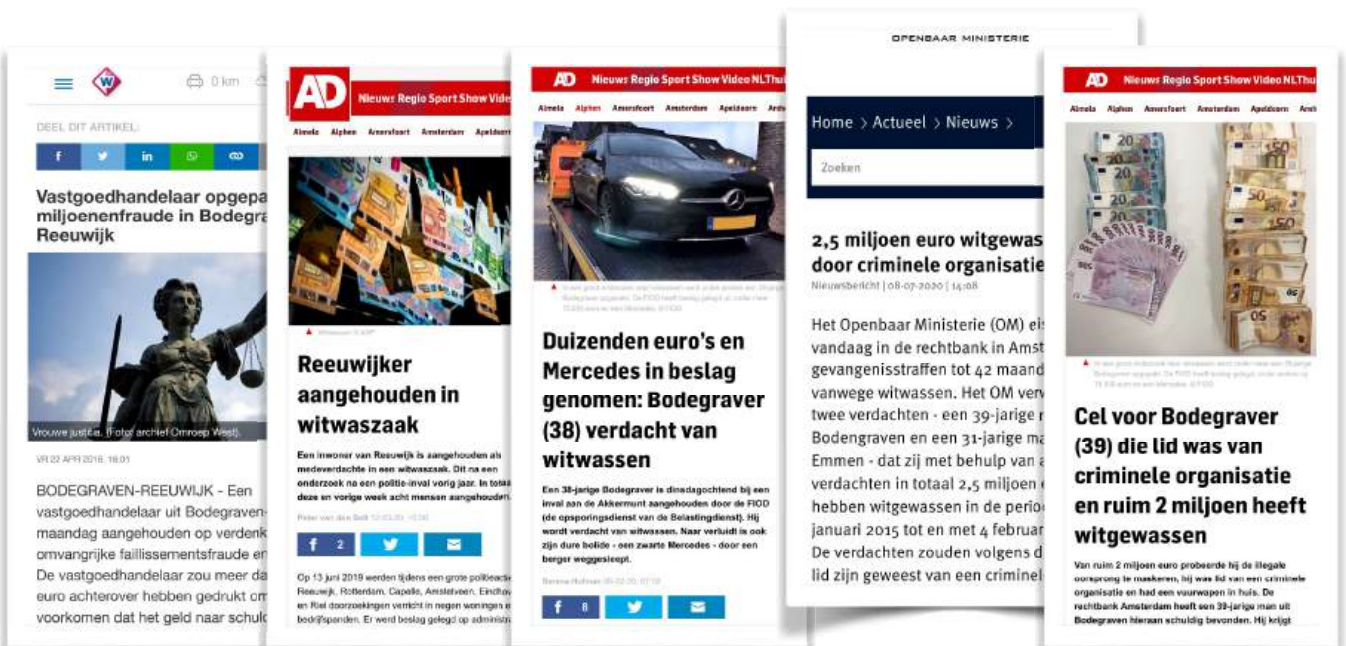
0 km

DEEL DIT ARTIKEL:

f in

Vastgoedhandelaar opgepa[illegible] miljoenenfraude in Bodegra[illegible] Reeuwijk

Vrouwe justitia. (Foto: archief Omroep West)

VR 22 APR 2016, 18:01

BODEGRAVEN-REEUWIJK - Een vastgoedhandelaar uit Bodegraven-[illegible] maandag aangehouden op verdenk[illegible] omvangrijke faillissementsfraude e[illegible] De vastgoedhandelaar zou meer da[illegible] euro achterover hebben gedrukt om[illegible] voorkomen dat het geld naar schuld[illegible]

AD Nieuws Regio Sport Show Vide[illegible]

Almere Alphen Amersfoort Amsterdam Apeldoorn

Reeuwijker aangehouden in witwaszaak

Een inwoner van Reeuwijk is aangehouden als medeverdachte in een witwaszaak. Dit na een onderzoek na een politie-inval vorig jaar. In totaa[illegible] deze en vorige week acht mensen aangehouden.

Peter van den Bolt

f 2

Op 13 juni 2019 werden tijdens een grote politieactie Reeuwijk, Rotterdam, Capelle, Amstelveen, Eindho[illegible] en Riel doorzoekingen verricht in negen woningen e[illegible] bedrijfspanden. Er werd beslag gelegd op administr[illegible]

AD Nieuws Regio Sport Show Video NLThu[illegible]

Almere Alphen Amersfoort Amsterdam Apeldoorn Arn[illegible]

Duizenden euro's en Mercedes in beslag genomen: Bodegraver (38) verdacht van witwassen

Een 38-jarige Bodegraver is dinsdagochtend bij een inval aan de Akkermunt aangehouden door de FIOD (de opsporingsdienst van de Belastingdienst). Hij wordt verdacht van witwassen. Naar verluidt is ook zijn dure bolide - een zwarte Mercedes - door een berger weggesleept.

f 8

OPENBAAR MINISTERIE

Home > Actueel > Nieuws >

Zoeken

2,5 miljoen euro witgewas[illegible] door criminele organisatie

Nieuwsbericht | 08-07-2020 | 14:08

Het Openbaar Ministerie (OM) ei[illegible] vandaag in de rechtbank in Amst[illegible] gevangenisstraffen tot 42 maand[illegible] vanwege witwassen. Het OM verv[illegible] twee verdachten - een 39-jarige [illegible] Bodengraven en een 31-jarige ma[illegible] Emmen - dat zij met behulp van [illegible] verdachten in totaal 2,5 miljoen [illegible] hebben witgewassen in de perio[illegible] januari 2015 tot en met 4 februar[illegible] De verdachten zouden volgens d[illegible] lid zijn geweest van een criminel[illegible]

AD Nieuws Regio Sport Show Video NLThu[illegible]

Almere Alphen Amersfoort Amsterdam Apeldoorn Arn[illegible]

Cel voor Bodegraver (39) die lid was van criminele organisatie en ruim 2 miljoen heeft witgewassen

Van ruim 2 miljoen euro probeerde hij de illegale oorsprong te maskeren, hij was lid van een criminele organisatie en had een vuurwapen in huis. De rechtbank Amsterdam heeft een 39-jarige man uit Bodegraven hieraan schuldig bevonden. Hij krijgt